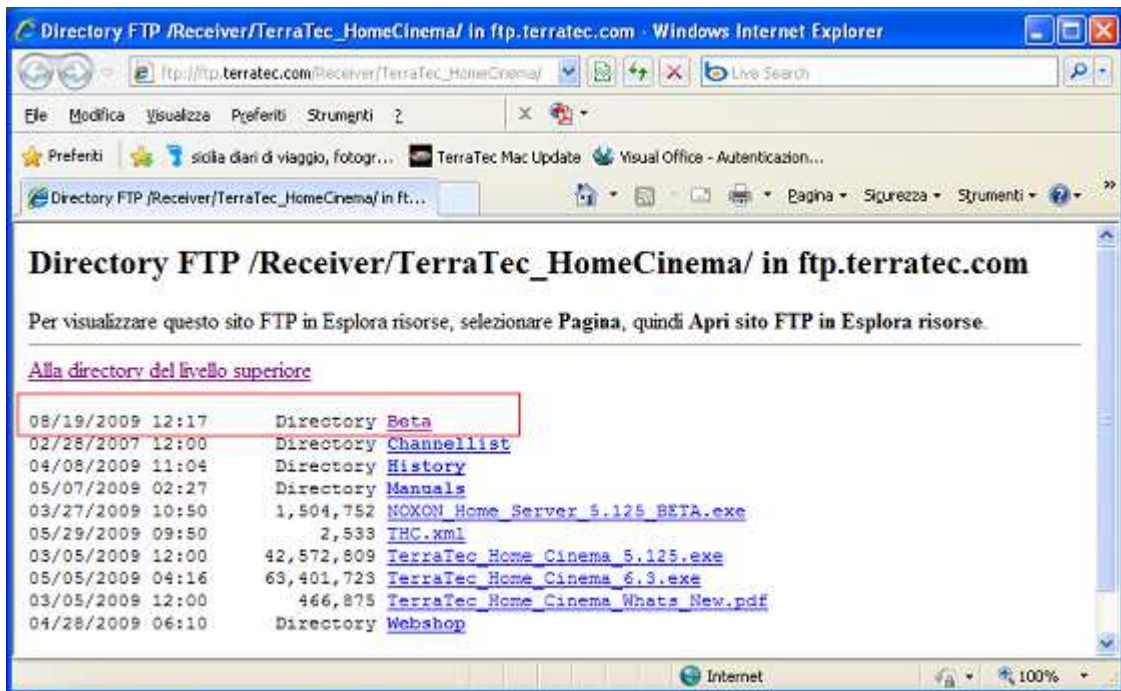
Directory FTP /Receiver/TerraTec_HomeCinema/ in ftp.terratec.com - Windows Internet Explorer

ftp://ftp.terratec.com/Receiver/TerraTec_HomeCinema/

Live Search

File Modifica Visualizza Preferiti Strumenti ?

Preferiti sicilia diari di viaggio, fotogr... TerraTec Mac Update Visual Office - Autenticazion...

Directory FTP /Receiver/TerraTec_HomeCinema/ in ft...

Pagina • Sicurezza • Strumenti •

Directory FTP /Receiver/TerraTec_HomeCinema/ in ftp.terratec.com

Per visualizzare questo sito FTP in Esplora risorse, selezionare **Pagina**, quindi **Apri sito FTP in Esplora risorse**.

Alla directory del livello superiore

08/19/2009 12:17 Directory Beta
02/28/2007 12:00 Directory Channellist
04/08/2009 11:04 Directory History
05/07/2009 02:27 Directory Manuals
03/27/2009 10:50 1,504,752 NOXON_Home_Server_5.125_BETA.exe
05/29/2009 09:50 2,533 THC.xml
03/05/2009 12:00 42,572,809 TerraTec_Home_Cinema_5.125.exe
05/05/2009 04:16 63,401,723 TerraTec_Home_Cinema_6.3.exe
03/05/2009 12:00 466,875 TerraTec_Home_Cinema_Whats_New.pdf
04/28/2009 06:10 Directory Webshop

Internet

100%